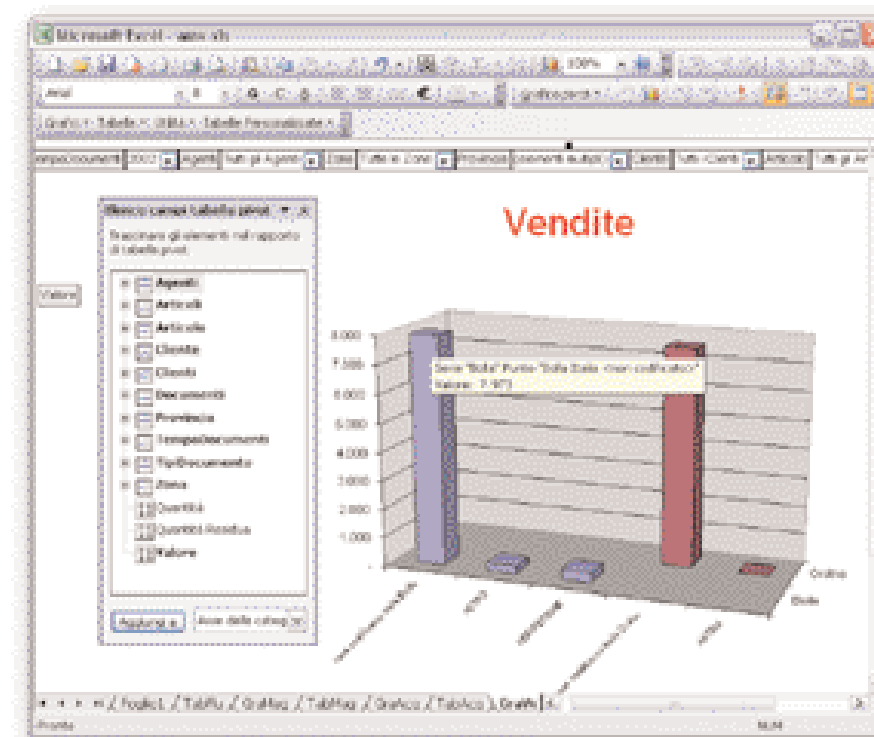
Microsoft Excel - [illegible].xls

Arial

Grafico · Tabelle · Utilità · Tabelle Personalizzate ·

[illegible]Documento 2002 Agenti Tutti gli Agenti Zona Tutte le Zone Provincia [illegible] Cliente Tutti i Clienti Articolo Tutti gli Ar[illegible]

Vendite

Valore

Elenco campi tabella pivot

Trascinare gli elementi nel rapporto di tabella pivot

Agenti
Articoli
Articolo
Cliente
Clienti
Documenti
Provincia
Tempodocumento
TipiDocumento
Zona
Quantità
Quantità Residua
Valore

Aggiungi a

Area delle categ

8.000
7.000
6.000
5.000
4.000
3.000
2.000
1.000

Serie "Bolla" Punto "Sala Bella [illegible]" Valore: 7.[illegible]

Ordine
Bolla

Foglio1 / TabPiv / Grafico / TabMag / Grafico / TabAcq / Grafic

Pronto

NUM